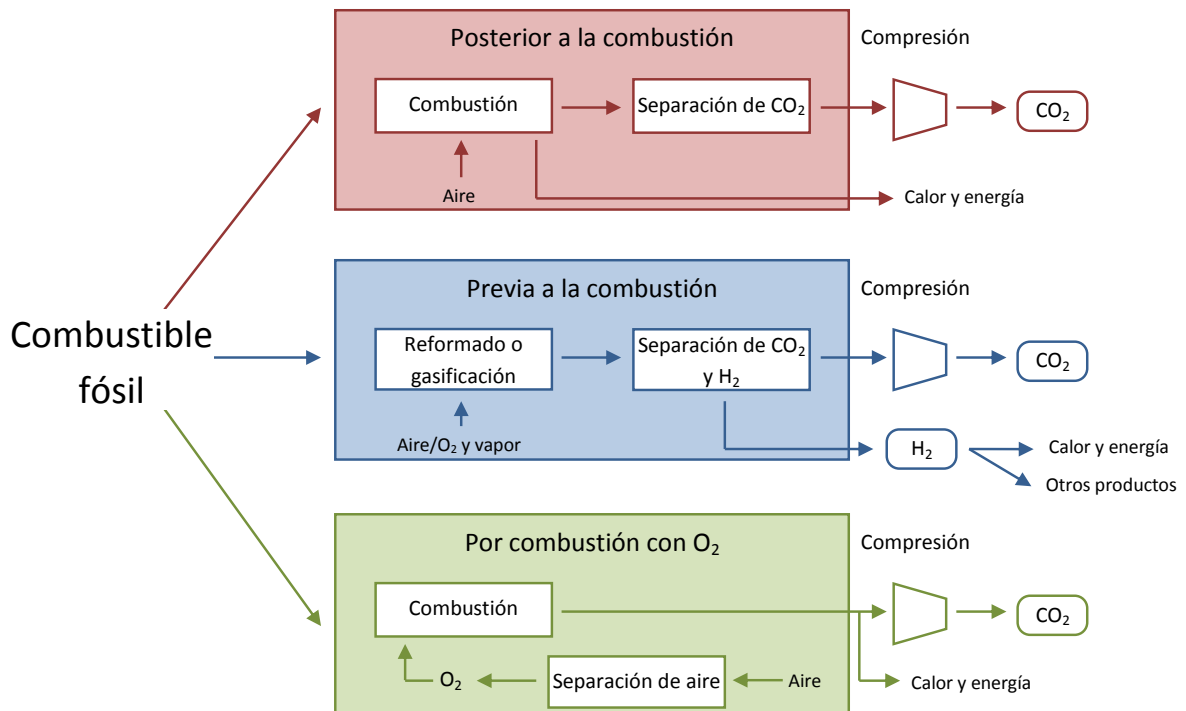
Combustible fósil

Posterior a la combustión

Combustión

Separación de $CO_2$

Aire

Compresión

$CO_2$

Calor y energía

Previa a la combustión

Reformado o gasificación

Separación de $CO_2$ y $H_2$

Aire/$O_2$ y vapor

Compresión

$CO_2$

$H_2$

Calor y energía

Otros productos

Por combustión con $O_2$

Combustión

Compresión

$CO_2$

$O_2$

Separación de aire

Aire

Calor y energía